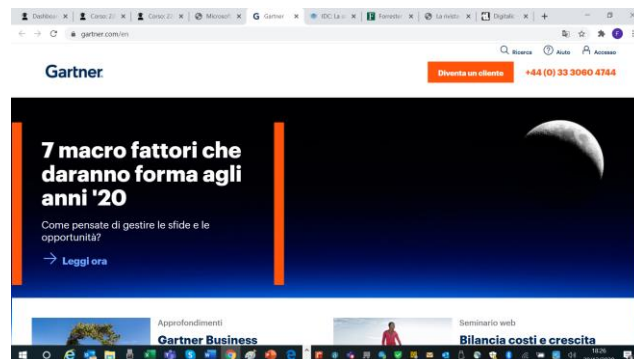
Dashboar ✕ | Corso 2( ✕ | Corso 2( ✕ | Microsof ✕ | Gartner ✕ | IDC La ✕ | Forreste ✕ | La rivista ✕ | Digitali ✕ | +

gartner.com/en

Ricerca Aiuto Accesso

Gartner

Diventa un cliente +44 (0) 33 3060 4744

7 macro fattori che daranno forma agli anni '20

Come pensate di gestire le sfide e le opportunità?

Leggi ora

Approfondimenti

Gartner Business

Seminario web

Bilancia costi e crescita

10:26